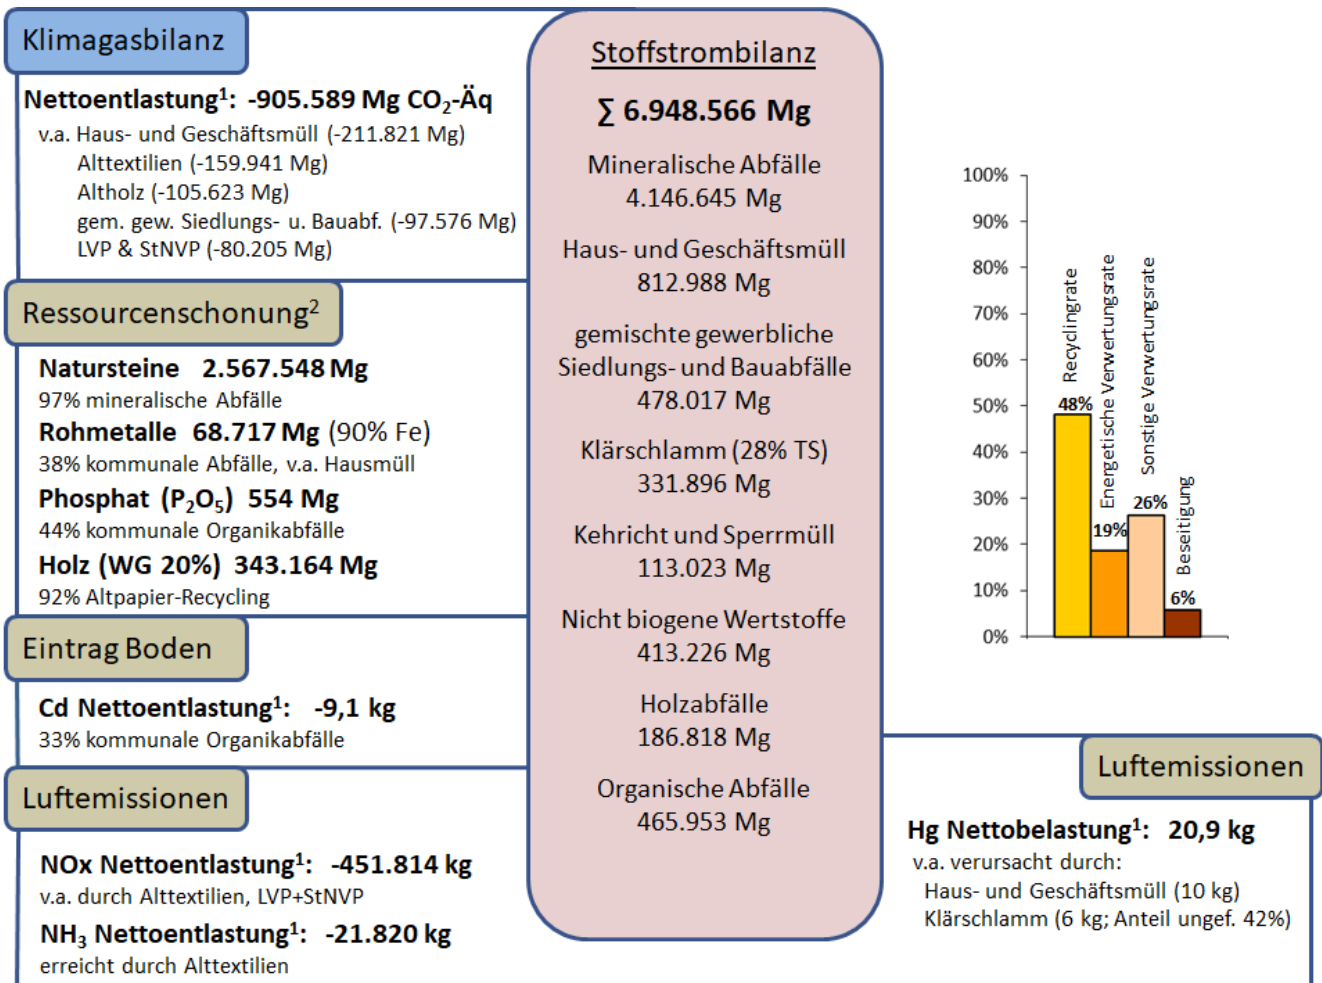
Klimagasbilanz

**Nettoentlastung$^1$: -905.589 Mg $CO_2$-Äq**
v.a. Haus- und Geschäftsmüll (-211.821 Mg)
Alttextilien (-159.941 Mg)
Altholz (-105.623 Mg)
gem. gew. Siedlungs- u. Bauabf. (-97.576 Mg)
LVP & StNVP (-80.205 Mg)

Ressourcenschonung$^2$

**Natursteine 2.567.548 Mg**
97% mineralische Abfälle
**Rohmetalle 68.717 Mg** (90% Fe)
38% kommunale Abfälle, v.a. Hausmüll
**Phosphat ($P_2O_5$) 554 Mg**
44% kommunale Organikabfälle
**Holz (WG 20%) 343.164 Mg**
92% Altpapier-Recycling

Eintrag Boden

**Cd Nettoentlastung$^1$: -9,1 kg**
33% kommunale Organikabfälle

Luftemissionen

**NOx Nettoentlastung$^1$: -451.814 kg**
v.a. durch Alttextilien, LVP+StNVP
**$NH_3$ Nettoentlastung$^1$: -21.820 kg**
erreicht durch Alttextilien

Stoffstrombilanz

**∑ 6.948.566 Mg**

Mineralische Abfälle
4.146.645 Mg

Haus- und Geschäftsmüll
812.988 Mg

gemischte gewerbliche Siedlungs- und Bauabfälle
478.017 Mg

Klärschlamm (28% TS)
331.896 Mg

Kehricht und Sperrmüll
113.023 Mg

Nicht biogene Wertstoffe
413.226 Mg

Holzabfälle
186.818 Mg

Organische Abfälle
465.953 Mg

100%
90%
80%
70%
60%
50%
40%
30%
20%
10%
0%
Recyclingrate
48%
Energetische Verwertungsrate
19%
Sonstige Verwertungsrate
26%
Beseitigung
6%

Luftemissionen

**Hg Nettobelastung$^1$: 20,9 kg**
v.a. verursacht durch:
Haus- und Geschäftsmüll (10 kg)
Klärschlamm (6 kg; Anteil ungef. 42%)